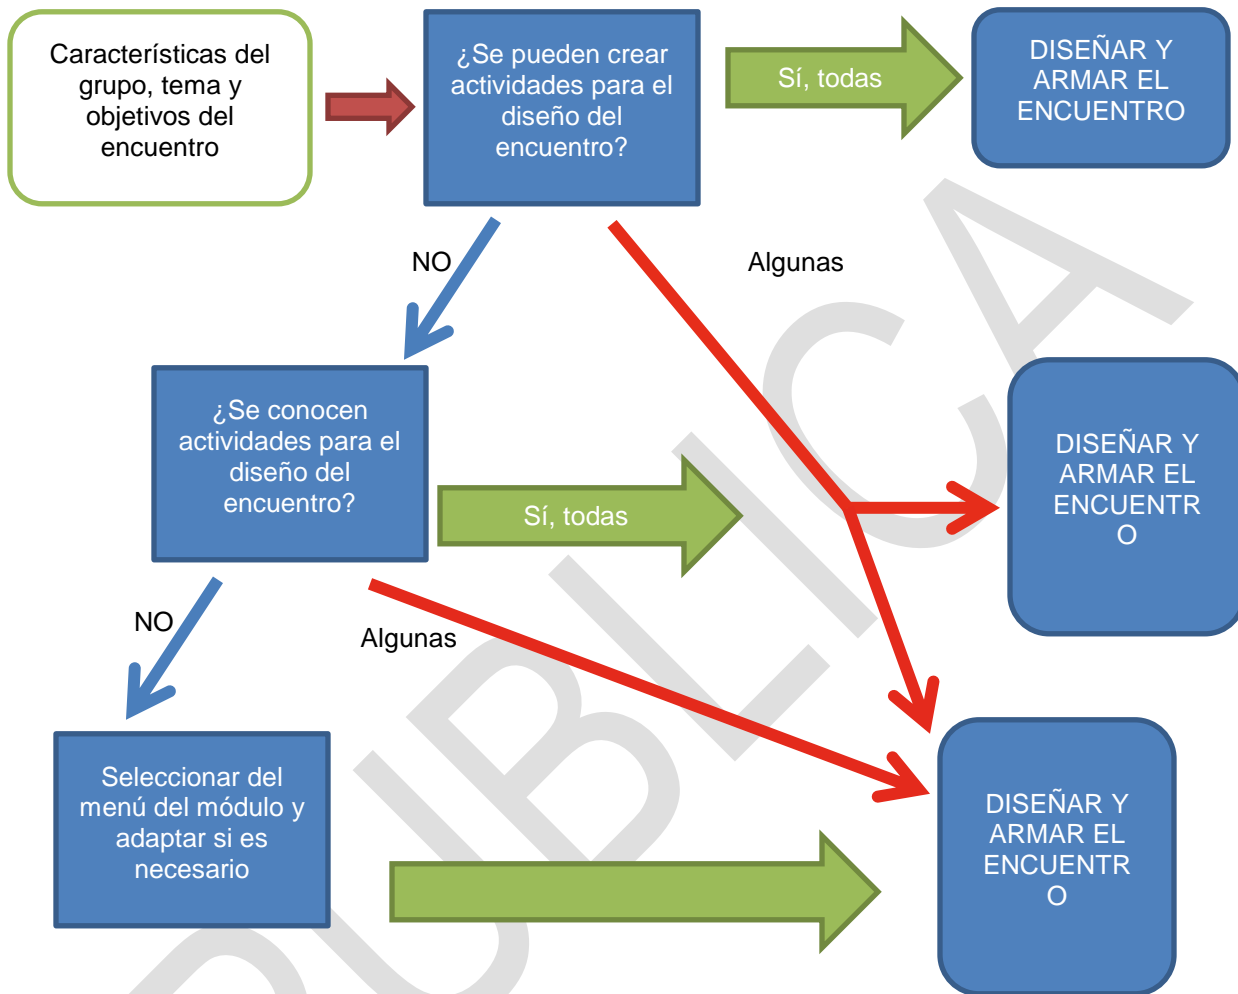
Características del grupo, tema y objetivos del encuentro

¿Se pueden crear actividades para el diseño del encuentro?

Sí, todas

DISEÑAR Y ARMAR EL ENCUENTRO

NO

Algunas

¿Se conocen actividades para el diseño del encuentro?

Sí, todas

DISEÑAR Y ARMAR EL ENCUENTR O

NO

Algunas

Seleccionar del menú del módulo y adaptar si es necesario

DISEÑAR Y ARMAR EL ENCUENTR O

PUBLICA